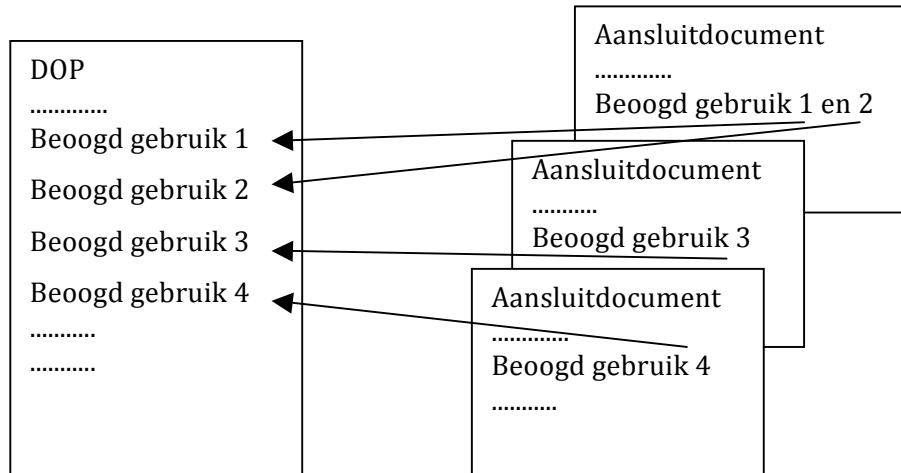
DOP
............
Beoogd gebruik 1
Beoogd gebruik 2
Beoogd gebruik 3
Beoogd gebruik 4
...........
...........

Aansluitdocument
.............
Beoogd gebruik 1 en 2

Aansluitdocument
...........
Beoogd gebruik 3

Aansluitdocument
.............
Beoogd gebruik 4
...........